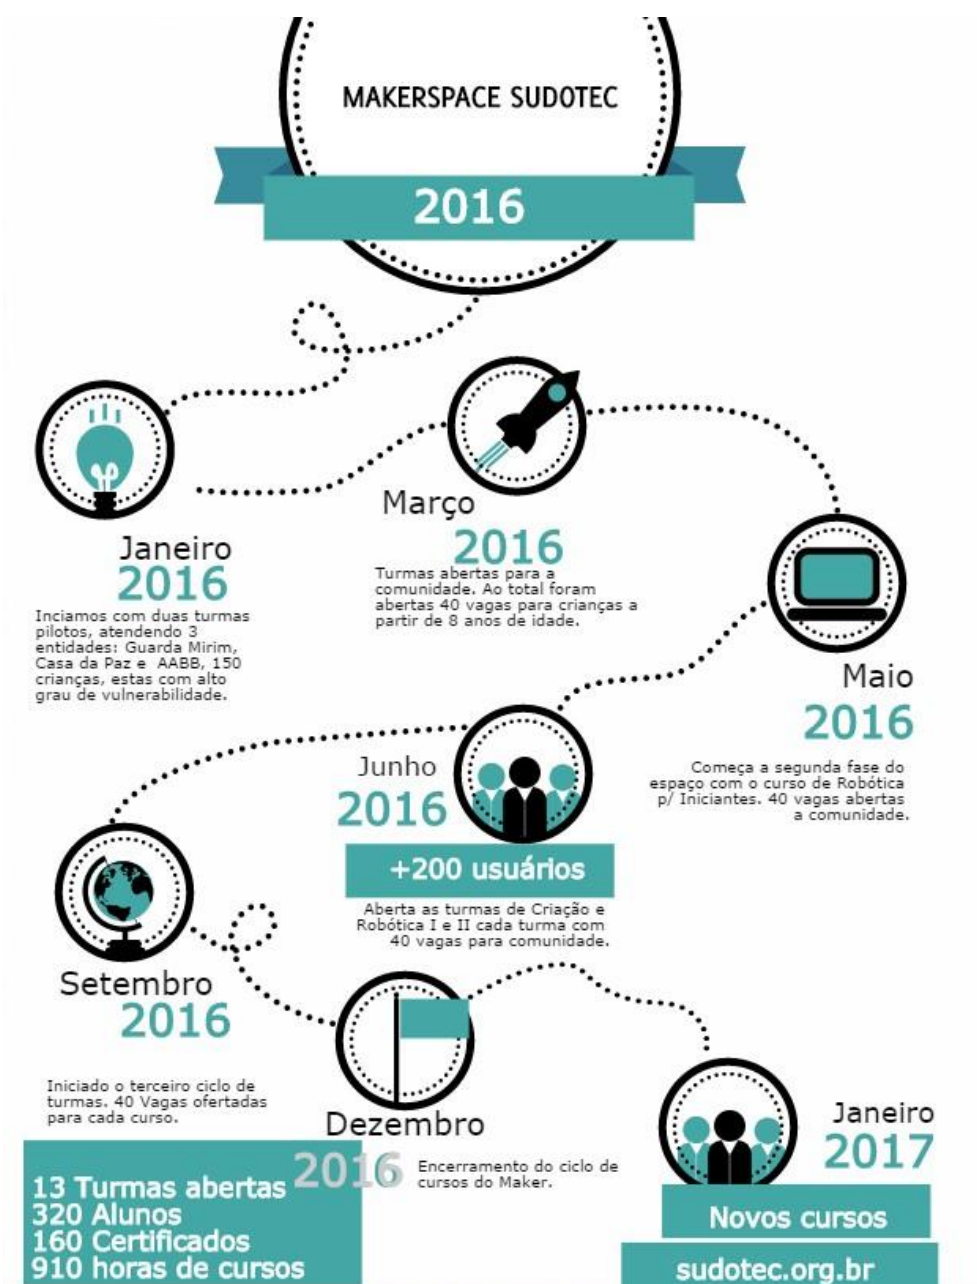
MAKERSPACE SUDOTEC

2016

Janeiro
2016

Inciamos com duas turmas pilotos, atendendo 3 entidades: Guarda Mirim, Casa da Paz e AABB, 150 crianças, estas com alto grau de vulnerabilidade.

Março
2016

Turmas abertas para a comunidade. Ao total foram abertas 40 vagas para crianças a partir de 8 anos de idade.

Maio
2016

Começa a segunda fase do espaço com o curso de Robótica p/ Iniciantes. 40 vagas abertas a comunidade.

Junho
2016

+200 usuários

Aberta as turmas de Criação e Robótica I e II cada turma com 40 vagas para comunidade.

Setembro
2016

Iniciado o terceiro ciclo de turmas. 40 Vagas ofertadas para cada curso.

Dezembro
2016

Encerramento do ciclo de cursos do Maker.

13 Turmas abertas
320 Alunos
160 Certificados
910 horas de cursos

Janeiro
2017

Novos cursos

sudotec.org.br